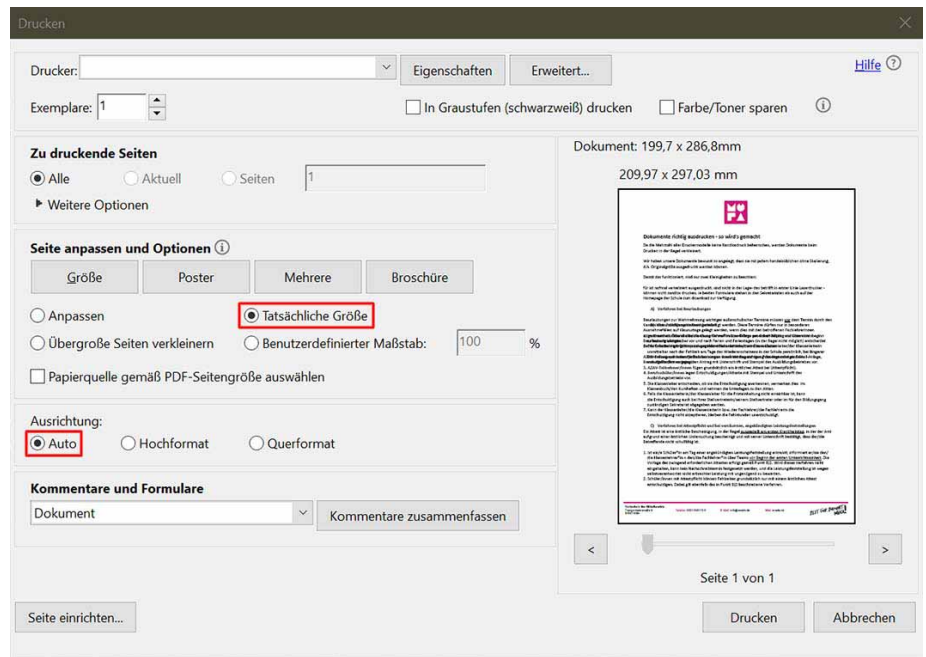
Drucken

Drucker:

Eigenschaften

Erweitert...

Hilfe ⓘ

Exemplare: 1

In Graustufen (schwarzweiß) drucken

Farbe/Toner sparen

Zu druckende Seiten

Alle

Aktuell

Seiten

1

▶ Weitere Optionen

Seite anpassen und Optionen ⓘ

Größe

Poster

Mehrere

Broschüre

Anpassen

Tatsächliche Größe

Übergroße Seiten verkleinern

Benutzerdefinierter Maßstab:

100

%

Papierquelle gemäß PDF-Seitengröße auswählen

Ausrichtung:

Auto

Hochformat

Querformat

Kommentare und Formulare

Dokument

Kommentare zusammenfassen

Dokument: 199,7 x 286,8mm

209,97 x 297,03 mm

Dokumente richtig ausdrucken - so wird's gemacht

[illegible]

<

>

Seite 1 von 1

Seite einrichten...

Drucken

Abbrechen